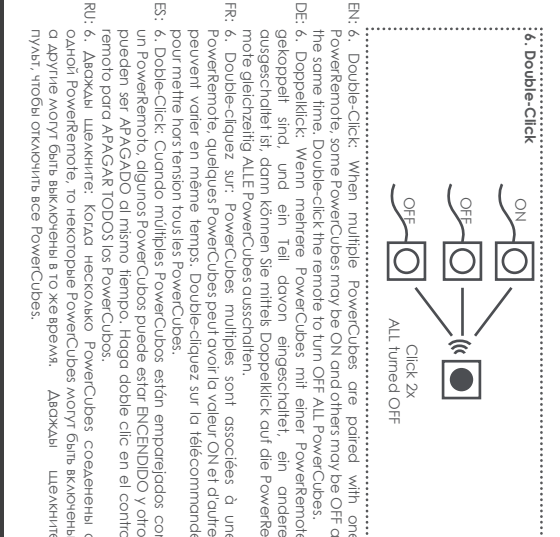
6. Double-Click

ON
OFF
OFF
Click 2x
ALL turned OFF

EN: 6. Double-Click: When multiple PowerCubes are paired with one PowerRemote, some PowerCubes may be ON and others may be OFF at the same time. Double-click the remote to turn OFF ALL PowerCubes.

DE: 6. Doppelklick: Wenn mehrere PowerCubes mit einer PowerRemote gekoppelt sind, und ein Teil davon eingeschaltet, ein anderer ausgeschaltet ist, dann können Sie mittels Doppelklick auf die PowerRemote gleichzeitig ALLE PowerCubes ausschalten.

FR: 6. Double-cliquez sur: PowerCubes multiples sont associées à une PowerRemote, quelques PowerCubes peut avoir la valeur ON et d'autres peuvent varier en même temps. Double-cliquez sur la télécommande pour mettre hors tension tous les PowerCubes.

ES: 6. Doble-Click: Cuando múltiples PowerCubos están emparejados con un PowerRemoto, algunos PowerCubos puede estar ENCENDIDO y otros pueden ser APAGADO al mismo tiempo. Haga doble clic en el control remoto para APAGAR TODOS los PowerCubos.

RU: 6. Дважды щелкните: Когда несколько PowerCubes соеденены с одной PowerRemote, то некоторые PowerCubes могут быть включены а другие могут быть выключены в то же время. Дважды щелкните пульт, чтобы отключить все PowerCubes.